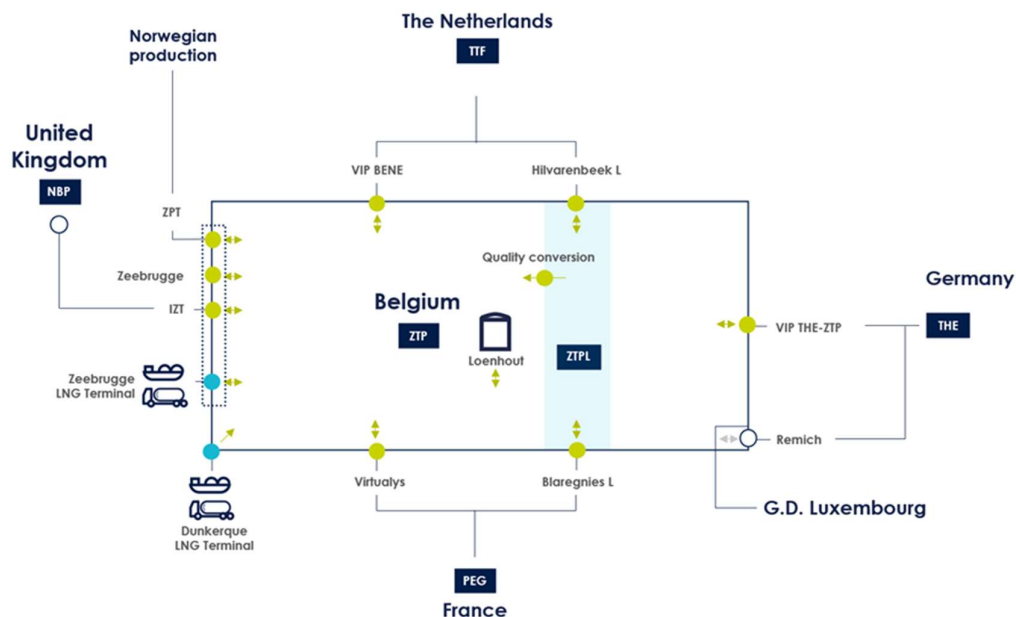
The Netherlands

TTF

Norwegian production

United Kingdom

NBP

ZPT

Zeebrugge

IZT

Zeebrugge LNG Terminal

Dunkerque LNG Terminal

VIP BENE

Hilvarenbeek L

Quality conversion

Belgium

ZTP

Loenhout

ZTPL

Germany

THE

VIP THE-ZTP

Remich

Virtualys

Blaregnies L

G.D. Luxembourg

PEG

France